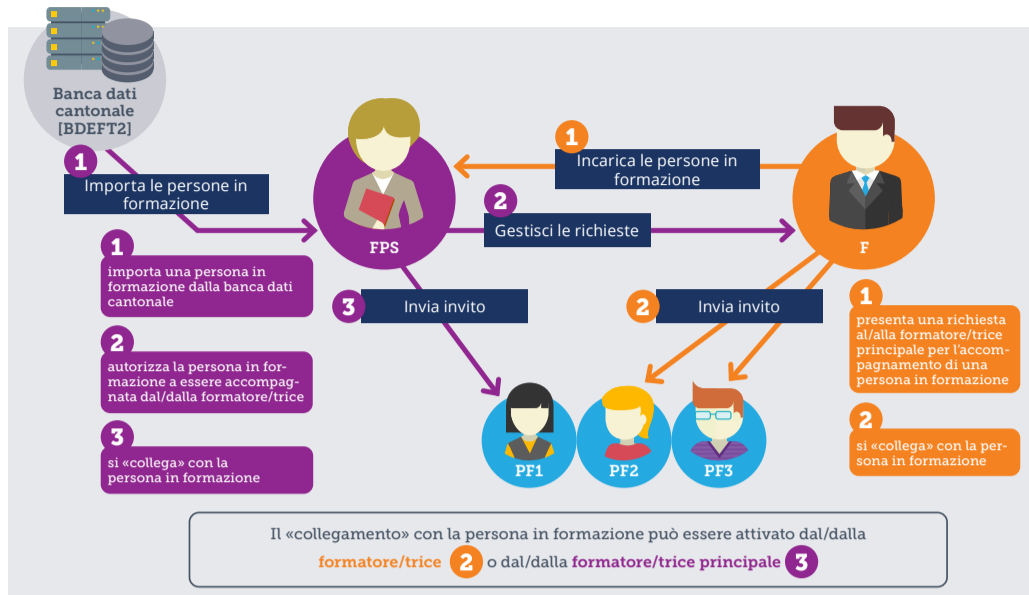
Banca dati cantonale [BDEFT2]

1 Importa le persone in formazione

1 Incarica le persone in formazione

2 Gestisci le richieste

FPS

F

1 importa una persona in formazione dalla banca dati cantonale

2 autorizza la persona in formazione a essere accompagnata dal/dalla formatore/trice

3 si «collega» con la persona in formazione

3 Invia invito

2 Invia invito

1 presenta una richiesta al/alla formatore/trice principale per l'accompagnamento di una persona in formazione

2 si «collega» con la persona in formazione

PF1

PF2

PF3

Il «collegamento» con la persona in formazione può essere attivato dal/dalla formatore/trice 2 o dal/dalla formatore/trice principale 3